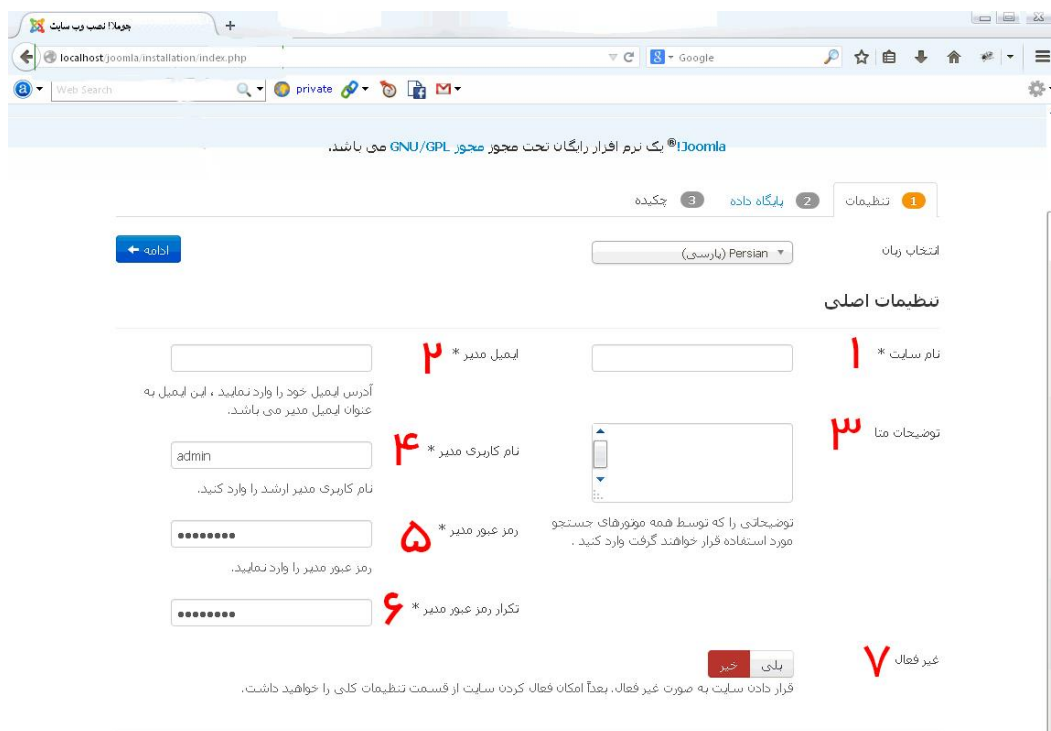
جوملا! نصب وب سایت
+
localhost/joomla/installation/index.php
Google
Web Search
private

Joomla!® یک نرم افزار رایگان تحت مجوز مجوز GNU/GPL می باشد.

1 تنظیمات
2 پایگاه داده
3 چکیده

انتخاب زبان
Persian (پارسی)
ادامه

تنظیمات اصلی

نام سایت *
۱

ایمیل مدیر *
۲
آدرس ایمیل خود را وارد نمایید ، این ایمیل به عنوان ایمیل مدیر می باشد.

توضیحات متا
۳
توضیحاتی را که توسط همه موتورهای جستجو مورد استفاده قرار خواهند گرفت وارد کنید .

نام کاربری مدیر *
۴
admin
نام کاربری مدیر ارشد را وارد کنید.

رمز عبور مدیر *
۵
••••••••
رمز عبور مدیر را وارد نمایید.

تکرار رمز عبور مدیر *
۶
••••••••

غیر فعال
۷
بلی
خیر
قرار دادن سایت به صورت غیر فعال. بعداً امکان فعال کردن سایت از قسمت تنظیمات کلی را خواهید داشت.